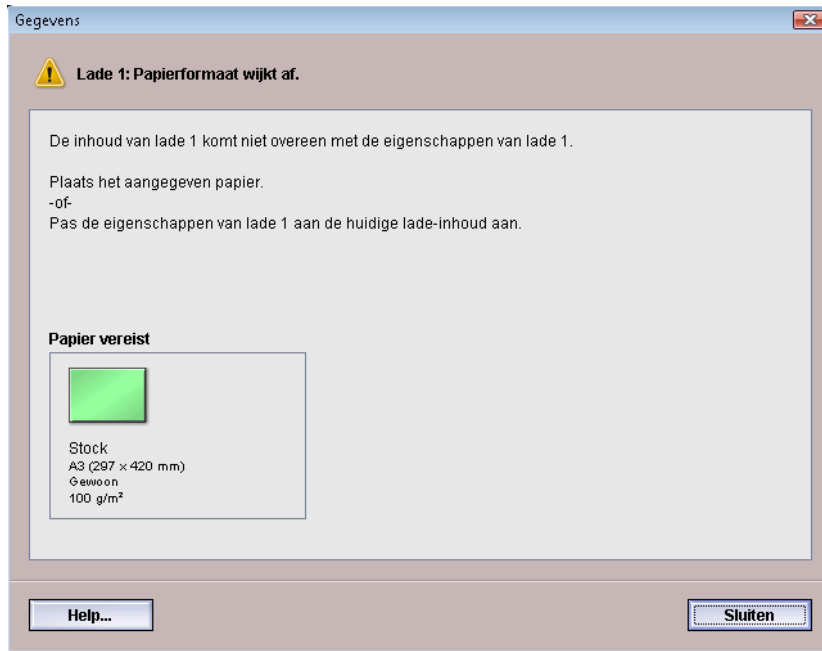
Gegevens

Lade 1: Papierformaat wijkt af.

De inhoud van lade 1 komt niet overeen met de eigenschappen van lade 1.

Plaats het aangegeven papier.
-of-
Pas de eigenschappen van lade 1 aan de huidige lade-inhoud aan.

Papier vereist

Stock
A3 (297 x 420 mm)
Gewoon
100 g/m²

Help...

Sluiten